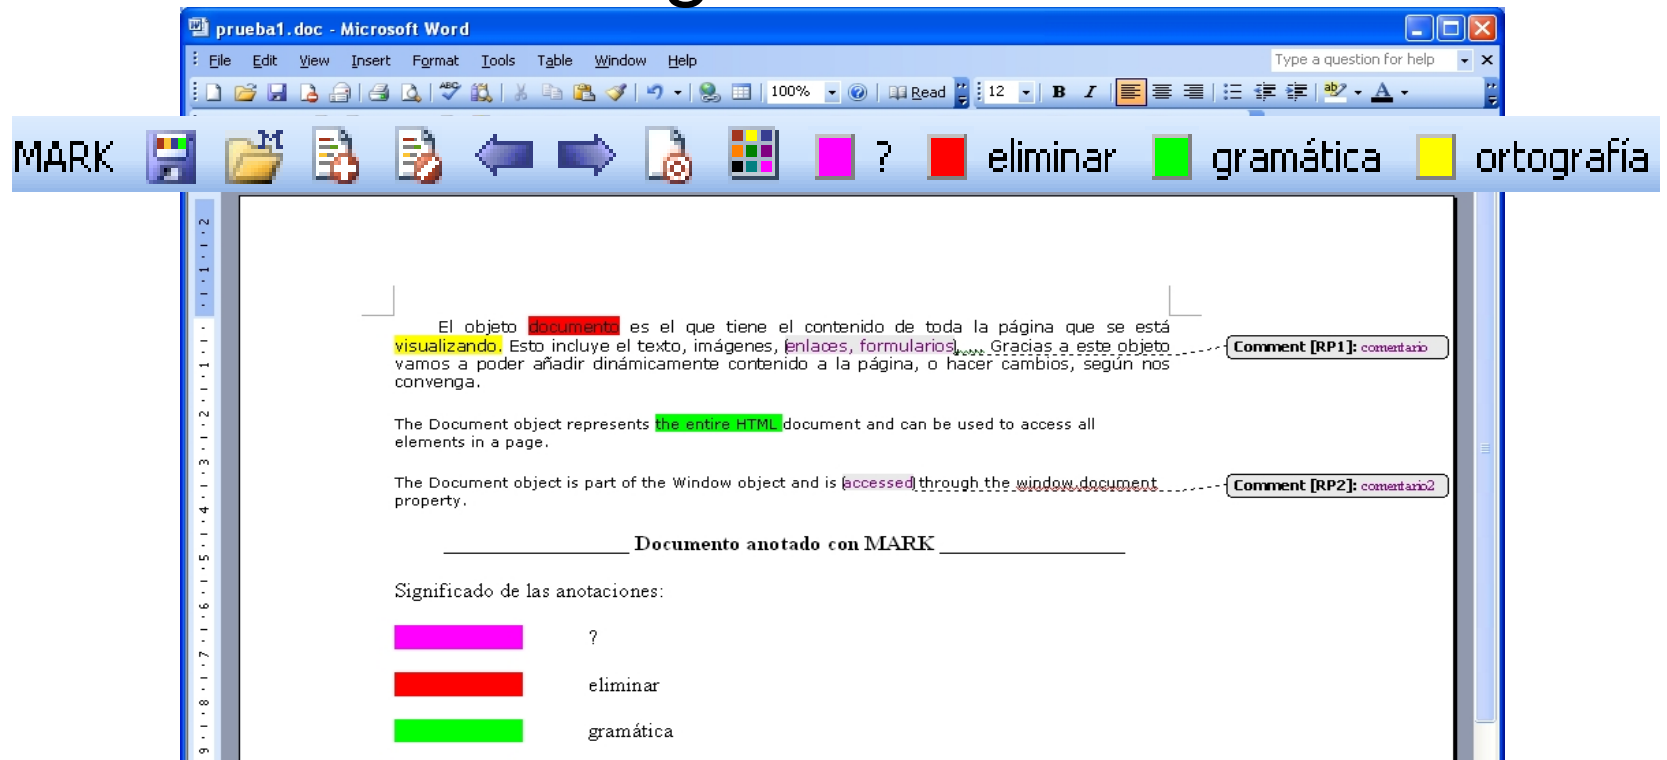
prueba1.doc - Microsoft Word

File Edit View Insert Format Tools Table Window Help

Type a question for help

100% Read 12 B I

MARK ? eliminar gramática ortografía

El objeto documento es el que tiene el contenido de toda la página que se está visualizando. Esto incluye el texto, imágenes, enlaces, formularios, Gracias a este objeto vamos a poder añadir dinámicamente contenido a la página, o hacer cambios, según nos convenga.

Comment [RP1]: comentario

The Document object represents the entire HTML document and can be used to access all elements in a page.

The Document object is part of the Window object and is accessed through the window.document property.

Comment [RP2]: comentario2

Documento anotado con MARK

Significado de las anotaciones:

?

eliminar

gramática